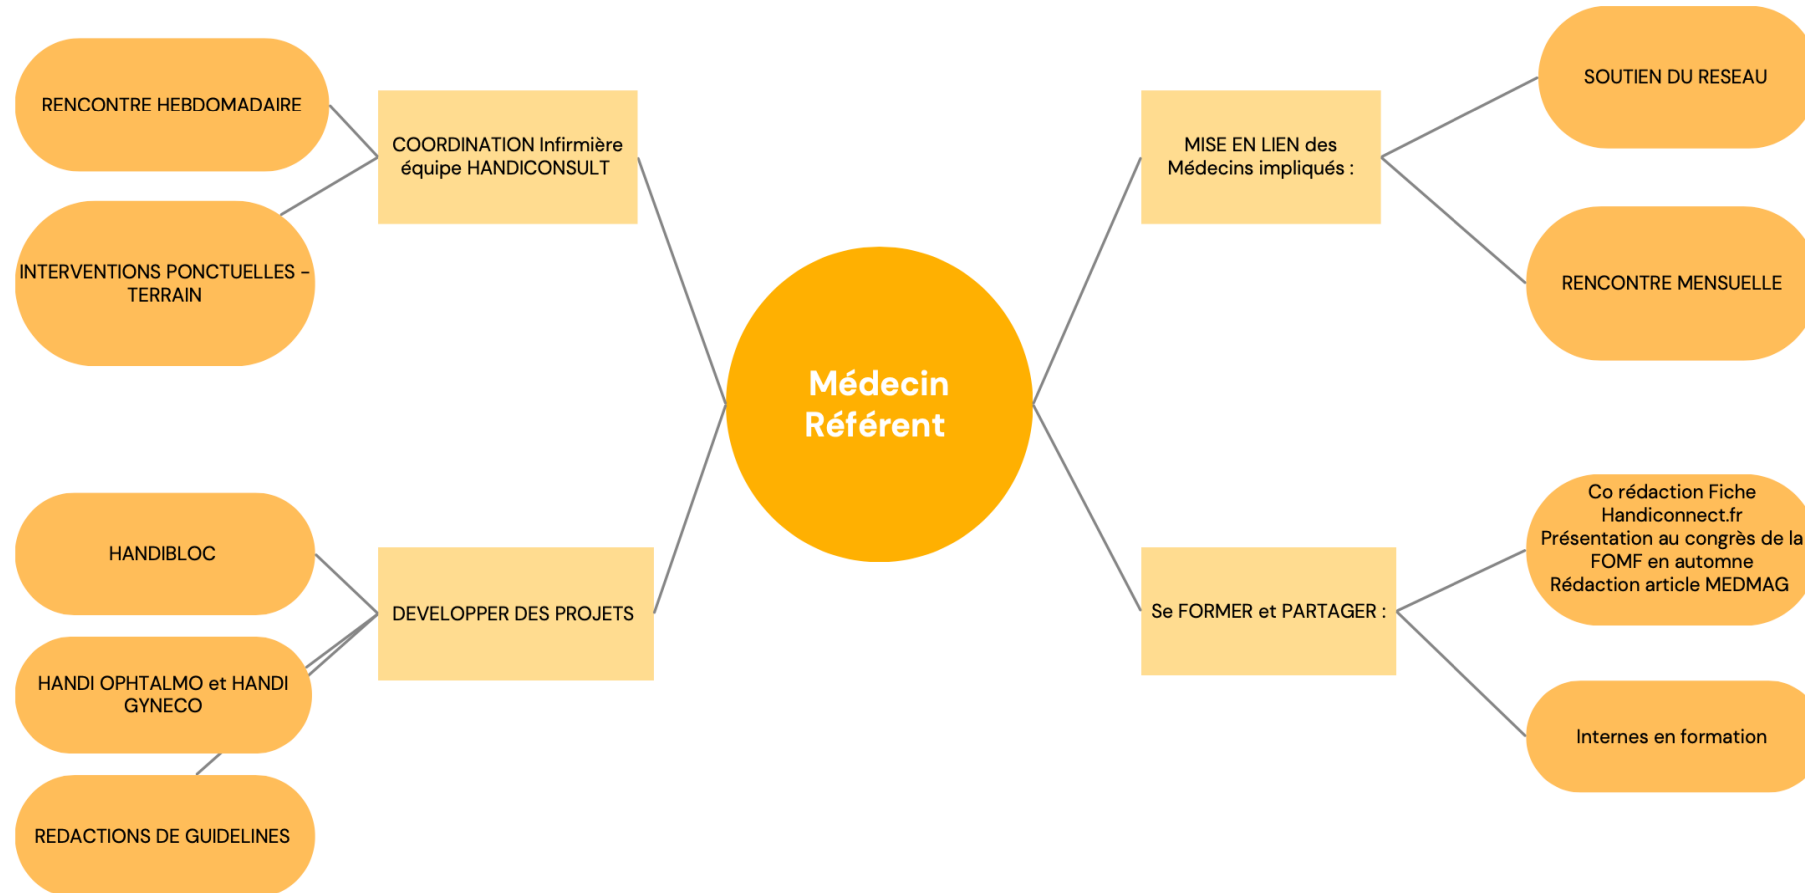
RENCONTRE HEBDOMADAIRE

INTERVENTIONS PONCTUELLES – TERRAIN

COORDINATION Infirmière équipe HANDICONSULT

Médecin Référent

MISE EN LIEN des Médecins impliqués :

SOUTIEN DU RESEAU

RENCONTRE MENSUELLE

HANDIBLOC

HANDI OPHTALMO et HANDI GYNECO

REDACTIONS DE GUIDELINES

DEVELOPPER DES PROJETS

Se FORMER et PARTAGER :

Co rédaction Fiche Handiconnect.fr
Présentation au congrès de la FOMF en automne
Rédaction article MEDMAG

Internes en formation